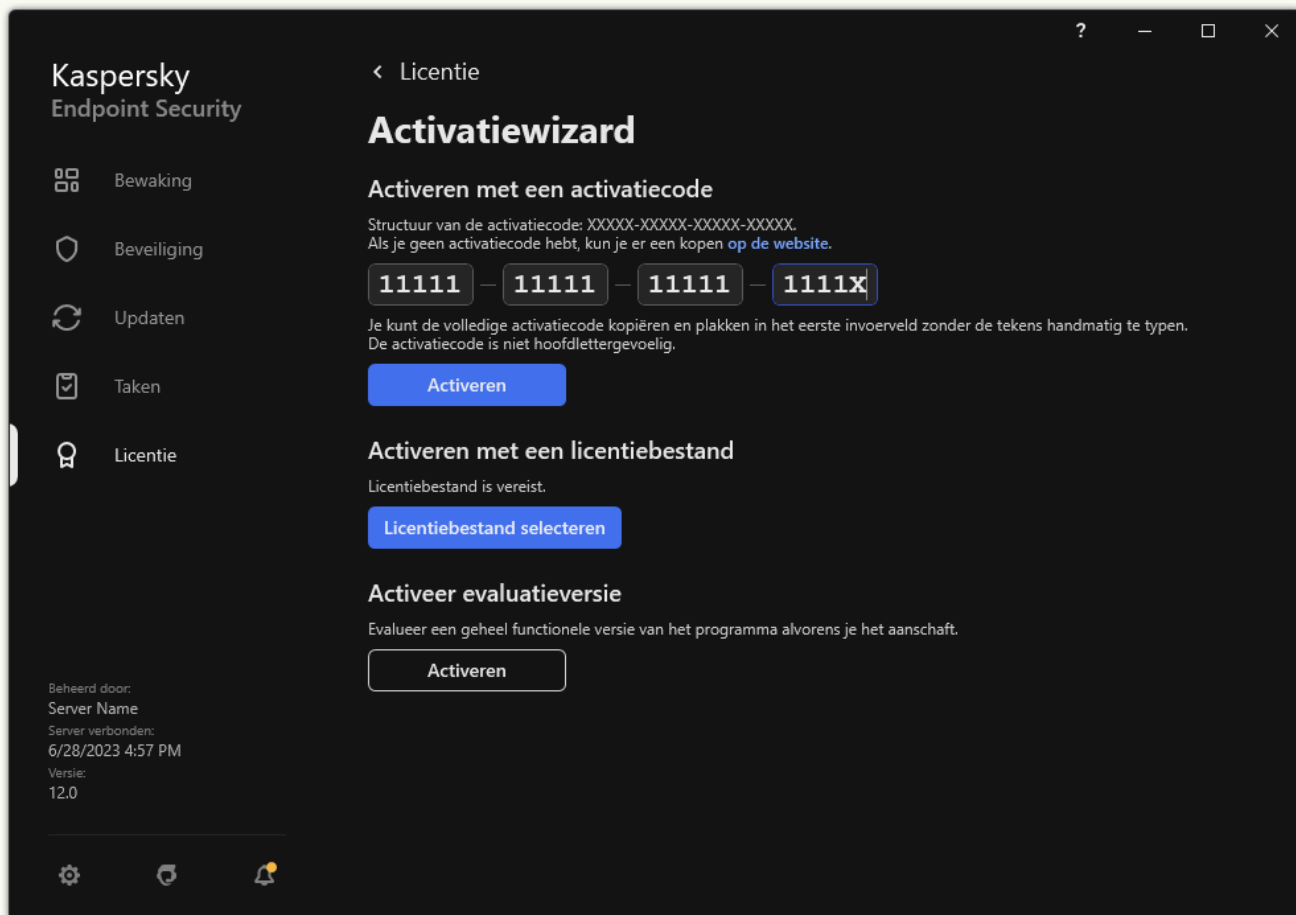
?

Kaspersky
Endpoint Security

Bewaking

Beveiliging

Updaten

Taken

Licentie

Beheerd door:
Server Name
Server verbonden:
6/28/2023 4:57 PM
Versie:
12.0

< Licentie

Activatiewizard

Activeren met een activatiecode

Structuur van de activatiecode: XXXXX-XXXXX-XXXXX-XXXXX.
Als je geen activatiecode hebt, kun je er een kopen op de website.

11111 – 11111 – 11111 – 1111X

Je kunt de volledige activatiecode kopiëren en plakken in het eerste invoerveld zonder de tekens handmatig te typen.
De activatiecode is niet hoofdlettergevoelig.

Activeren

Activeren met een licentiebestand

Licentiebestand is vereist.

Licentiebestand selecteren

Activeer evaluatieversie

Evalueer een geheel functionele versie van het programma alvorens je het aanschaft.

Activeren